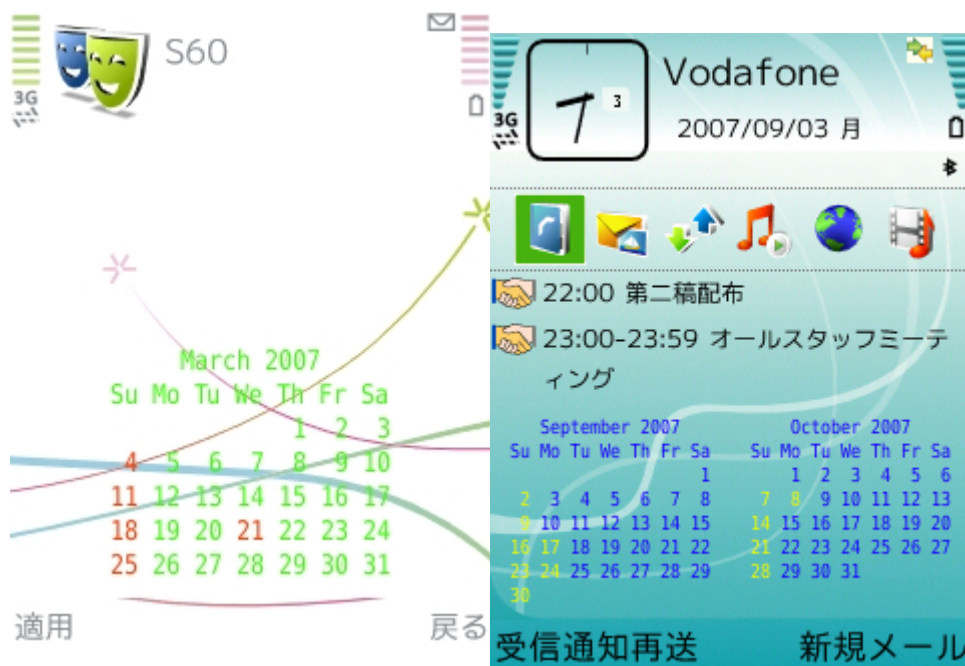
3G

S60

March 2007

| Su | Mo | Tu | We | Th | Fr | Sa |
|---|---|---|---|---|---|---|
| | | | | 1 | 2 | 3 |
| 4 | 5 | 6 | 7 | 8 | 9 | 10 |
| 11 | 12 | 13 | 14 | 15 | 16 | 17 |
| 18 | 19 | 20 | 21 | 22 | 23 | 24 |
| 25 | 26 | 27 | 28 | 29 | 30 | 31 |

適用

戻る

3G

3

Vodafone

2007/09/03 月

22:00 第二稿配布

23:00-23:59 オールスタッフミーティング

September 2007

| Su | Mo | Tu | We | Th | Fr | Sa |
|---|---|---|---|---|---|---|
| | | | | | | 1 |
| 2 | 3 | 4 | 5 | 6 | 7 | 8 |
| 9 | 10 | 11 | 12 | 13 | 14 | 15 |
| 16 | 17 | 18 | 19 | 20 | 21 | 22 |
| 23 | 24 | 25 | 26 | 27 | 28 | 29 |
| 30 | | | | | | |

October 2007

| Su | Mo | Tu | We | Th | Fr | Sa |
|---|---|---|---|---|---|---|
| | 1 | 2 | 3 | 4 | 5 | 6 |
| 7 | 8 | 9 | 10 | 11 | 12 | 13 |
| 14 | 15 | 16 | 17 | 18 | 19 | 20 |
| 21 | 22 | 23 | 24 | 25 | 26 | 27 |
| 28 | 29 | 30 | 31 | | | |

受信通知再送

新規メール